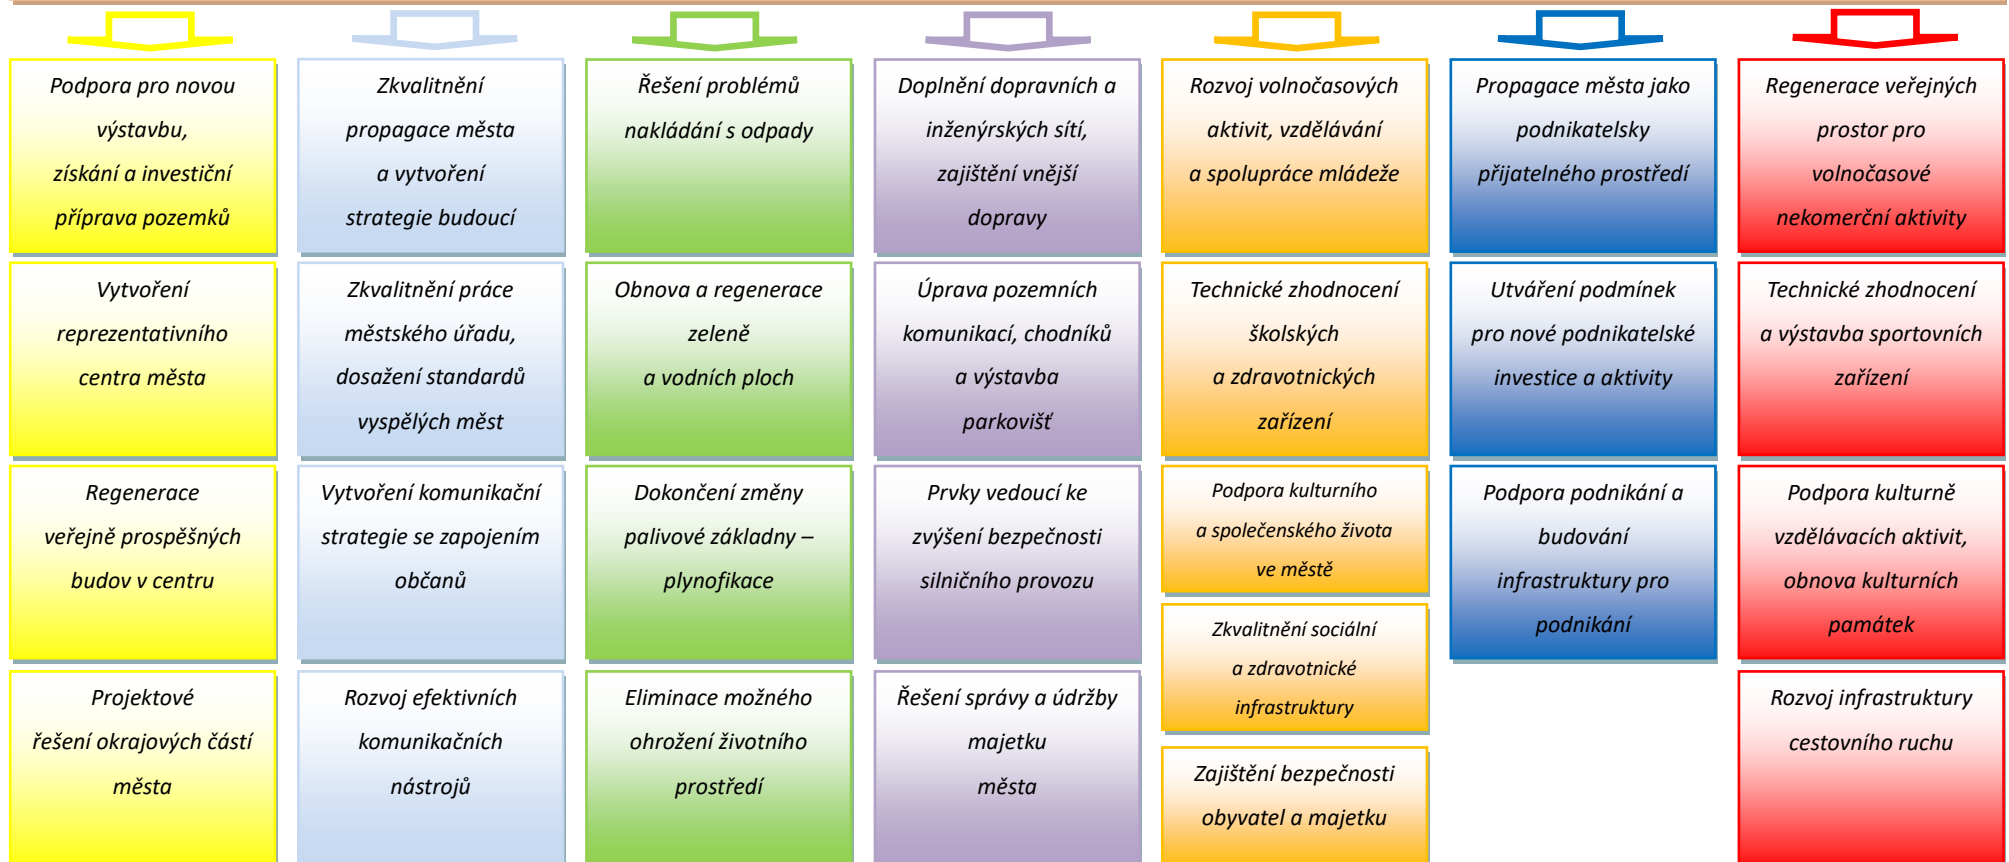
Podpora pro novou výstavbu, získání a investiční příprava pozemků

Vytvoření reprezentativního centra města

Regenerace veřejně prospěšných budov v centru

Projektové řešení okrajových částí města

Zkvalitnění propagace města a vytvoření strategie budoucí

Zkvalitnění práce městského úřadu, dosažení standardů vyspělých měst

Vytvoření komunikační strategie se zapojením občanů

Rozvoj efektivních komunikačních nástrojů

Řešení problémů nakládání s odpady

Obnova a regenerace zeleně a vodních ploch

Dokončení změny palivové základny – plynofikace

Eliminace možného ohrožení životního prostředí

Doplnění dopravních a inženýrských sítí, zajištění vnější dopravy

Úprava pozemních komunikací, chodníků a výstavba parkovišť

Prvky vedoucí ke zvýšení bezpečnosti silničního provozu

Řešení správy a údržby majetku města

Rozvoj volnočasových aktivit, vzdělávání a spolupráce mládeže

Technické zhodnocení školských a zdravotnických zařízení

Podpora kulturního a společenského života ve městě

Zkvalitnění sociální a zdravotnické infrastruktury

Zajištění bezpečnosti obyvatel a majetku

Propagace města jako podnikatelsky přijatelného prostředí

Utváření podmínek pro nové podnikatelské investice a aktivity

Podpora podnikání a budování infrastruktury pro podnikání

Regenerace veřejných prostor pro volnočasové nekomerční aktivity

Technické zhodnocení a výstavba sportovních zařízení

Podpora kulturně vzdělávacích aktivit, obnova kulturních památek

Rozvoj infrastruktury cestovního ruchu